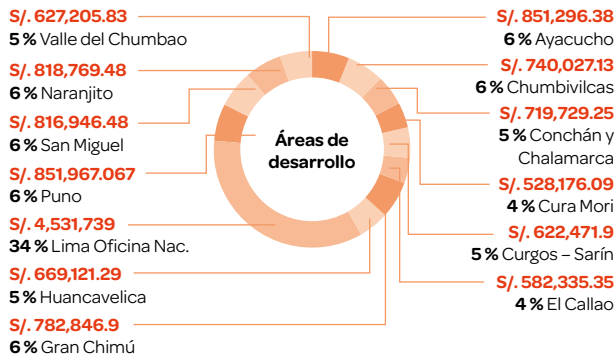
S/. 627,205.83
5 % Valle del Chumbao

S/. 818,769.48
6 % Naranjito

S/. 816,946.48
6 % San Miguel

S/. 851,967.067
6 % Puno

S/. 4,531,739
34 % Lima Oficina Nac.

S/. 669,121.29
5 % Huancavelica

S/. 782,846.9
6 % Gran Chimú

Áreas de desarrollo

S/. 851,296.38
6 % Ayacucho

S/. 740,027.13
6 % Chumbivilcas

S/. 719,729.25
5 % Conchán y Chalamarca

S/. 528,176.09
4 % Cura Mori

S/. 622,471.9
5 % Curgos – Sarín

S/. 582,335.35
4 % El Callao